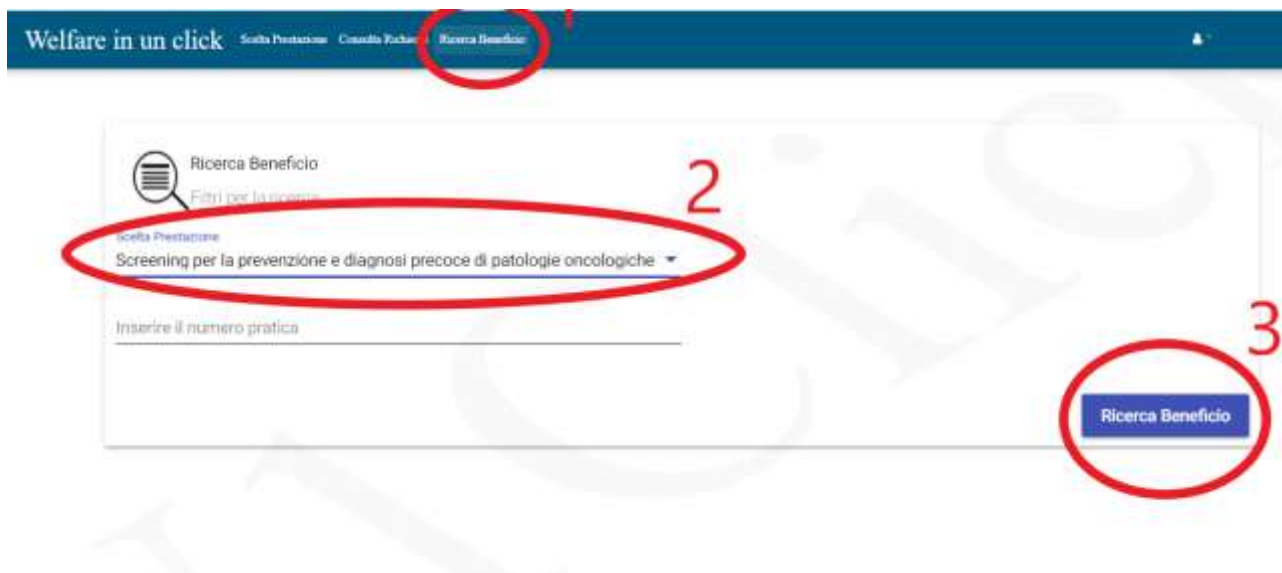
Welfare in un click Scelta Prestazione Consulta Richieste Ricerca Beneficio

1

Ricerca Beneficio

Filtri per la ricerca

2

Scelta Prestazione

Screening per la prevenzione e diagnosi precoce di patologie oncologiche

Inserire il numero pratica

3

Ricerca Beneficio